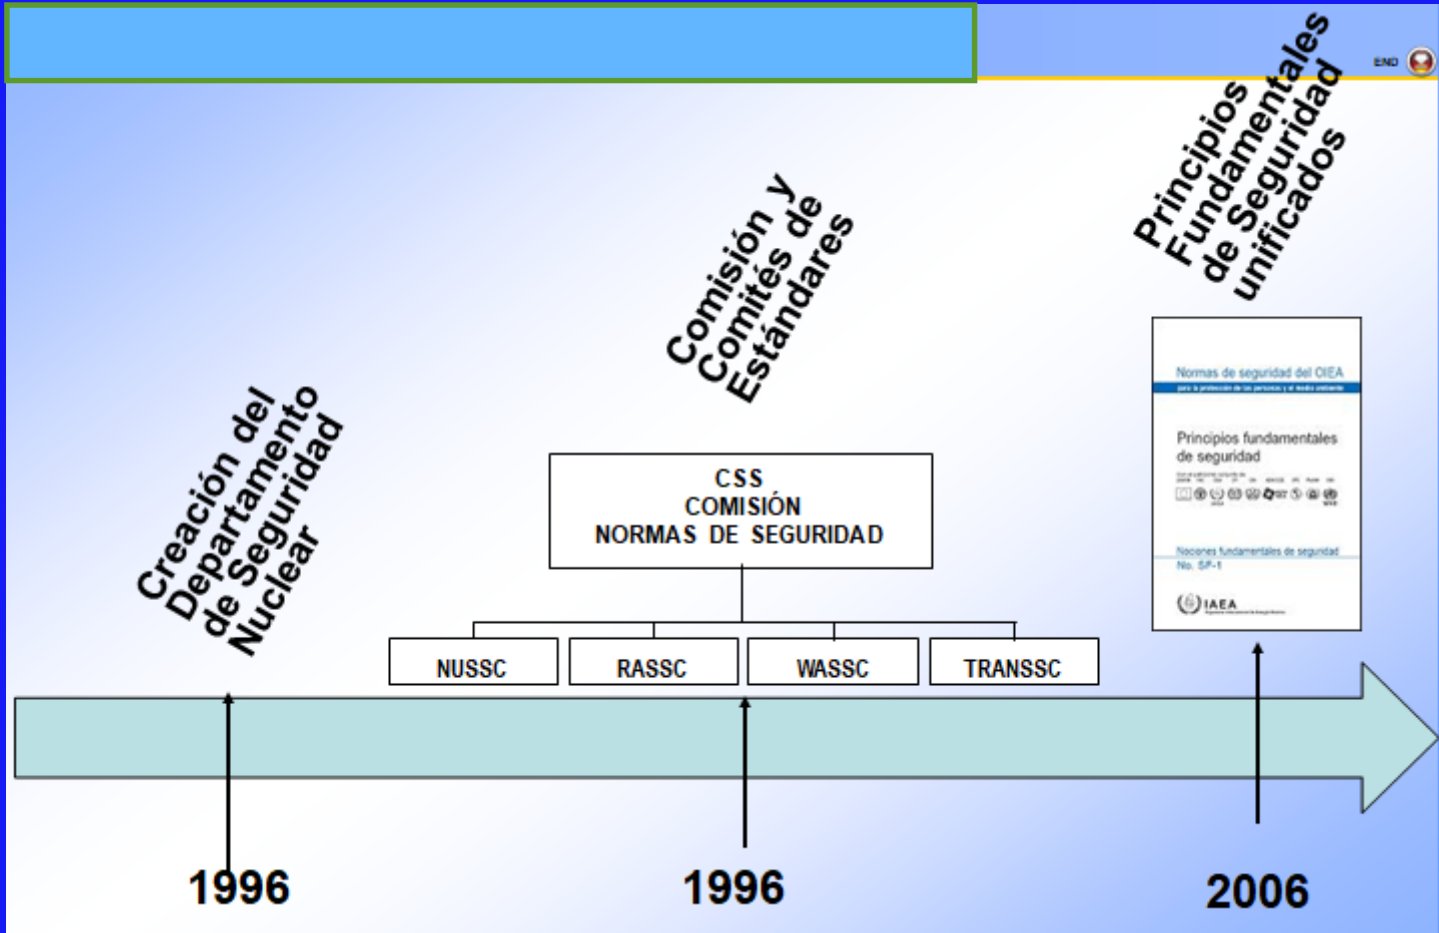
END

Creación del Departamento de Seguridad Nuclear

Comisión y Comités de Estándares

Principios Fundamentales de Seguridad unificados

CSS
COMISIÓN
NORMAS DE SEGURIDAD

NUSSC

RASSC

WASSC

TRANSSC

Normas de seguridad del OIEA
para la protección de las personas y el medio ambiente

Principios fundamentales de seguridad

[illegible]

Nociones fundamentales de seguridad
No. SF-1

IAEA

1996

1996

2006